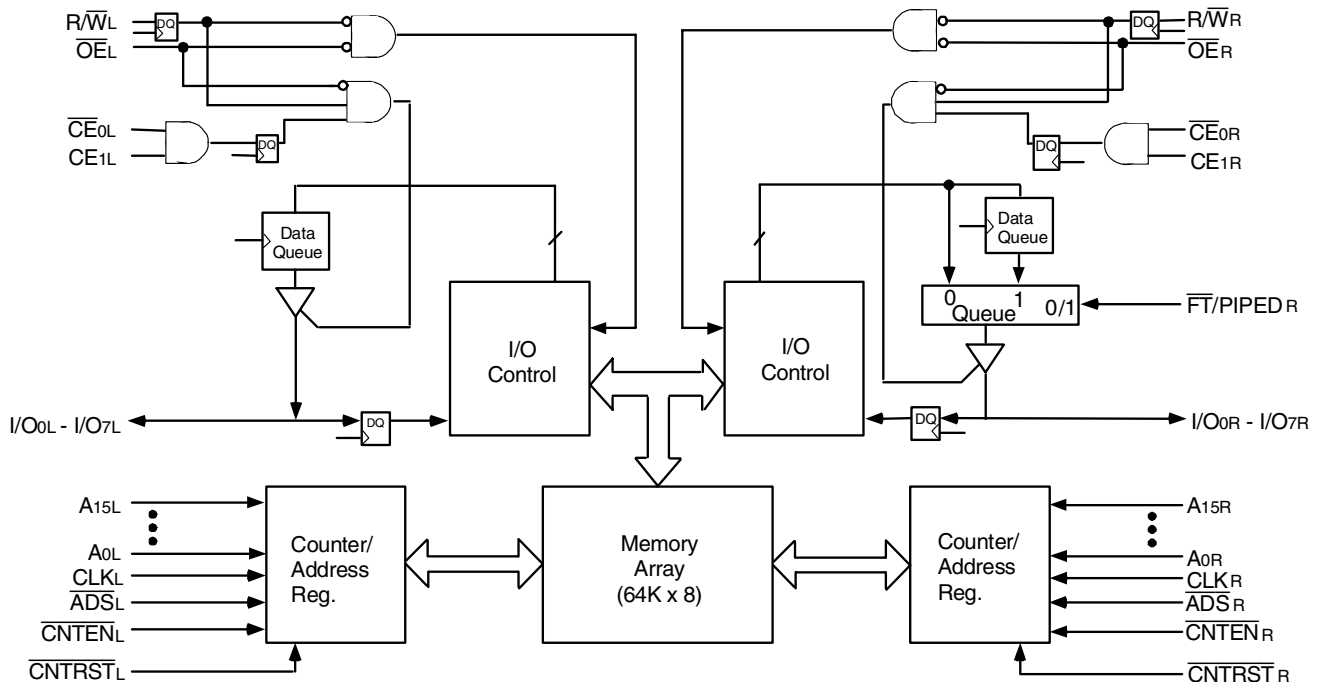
$R/\overline{W}_L$
$\overline{OE}_L$
$\overline{CE}_{0L}$
$CE_{1L}$
DQ
DQ
Data Queue

$R/\overline{W}_R$
$\overline{OE}_R$
$\overline{CE}_{0R}$
$CE_{1R}$
DQ
DQ
Data Queue
0 Queue 1 0/1
$\overline{FT}/PIPED_R$

I/O Control
I/O Control

$I/O_{0L}$ - $I/O_{7L}$
DQ
DQ
$I/O_{0R}$ - $I/O_{7R}$

$A_{15L}$
$A_{0L}$
$\overline{CLK}_L$
$\overline{ADS}_L$
$\overline{CNTEN}_L$
$\overline{CNTRST}_L$
Counter/ Address Reg.

Memory Array (64K x 8)

Counter/ Address Reg.
$A_{15R}$
$A_{0R}$
$\overline{CLK}_R$
$\overline{ADS}_R$
$\overline{CNTEN}_R$
$\overline{CNTRST}_R$